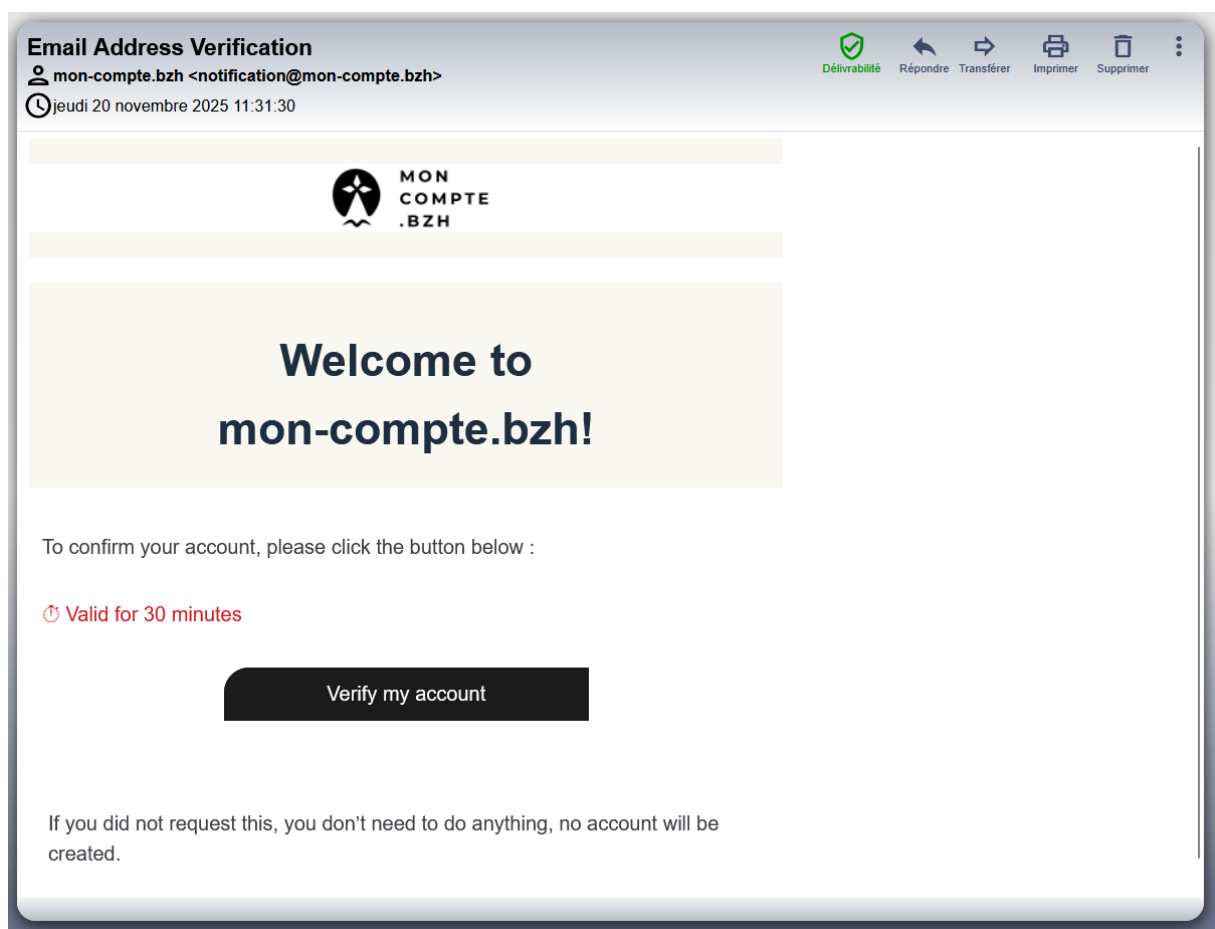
Email Address Verification
mon-compte.bzh <notification@mon-compte.bzh>
jeudi 20 novembre 2025 11:31:30

Délivrabilité Répondre Transférer Imprimer Supprimer

MON
COMPTE
.BZH

Welcome to
mon-compte.bzh!

To confirm your account, please click the button below :

⏱ Valid for 30 minutes

Verify my account

If you did not request this, you don't need to do anything, no account will be created.